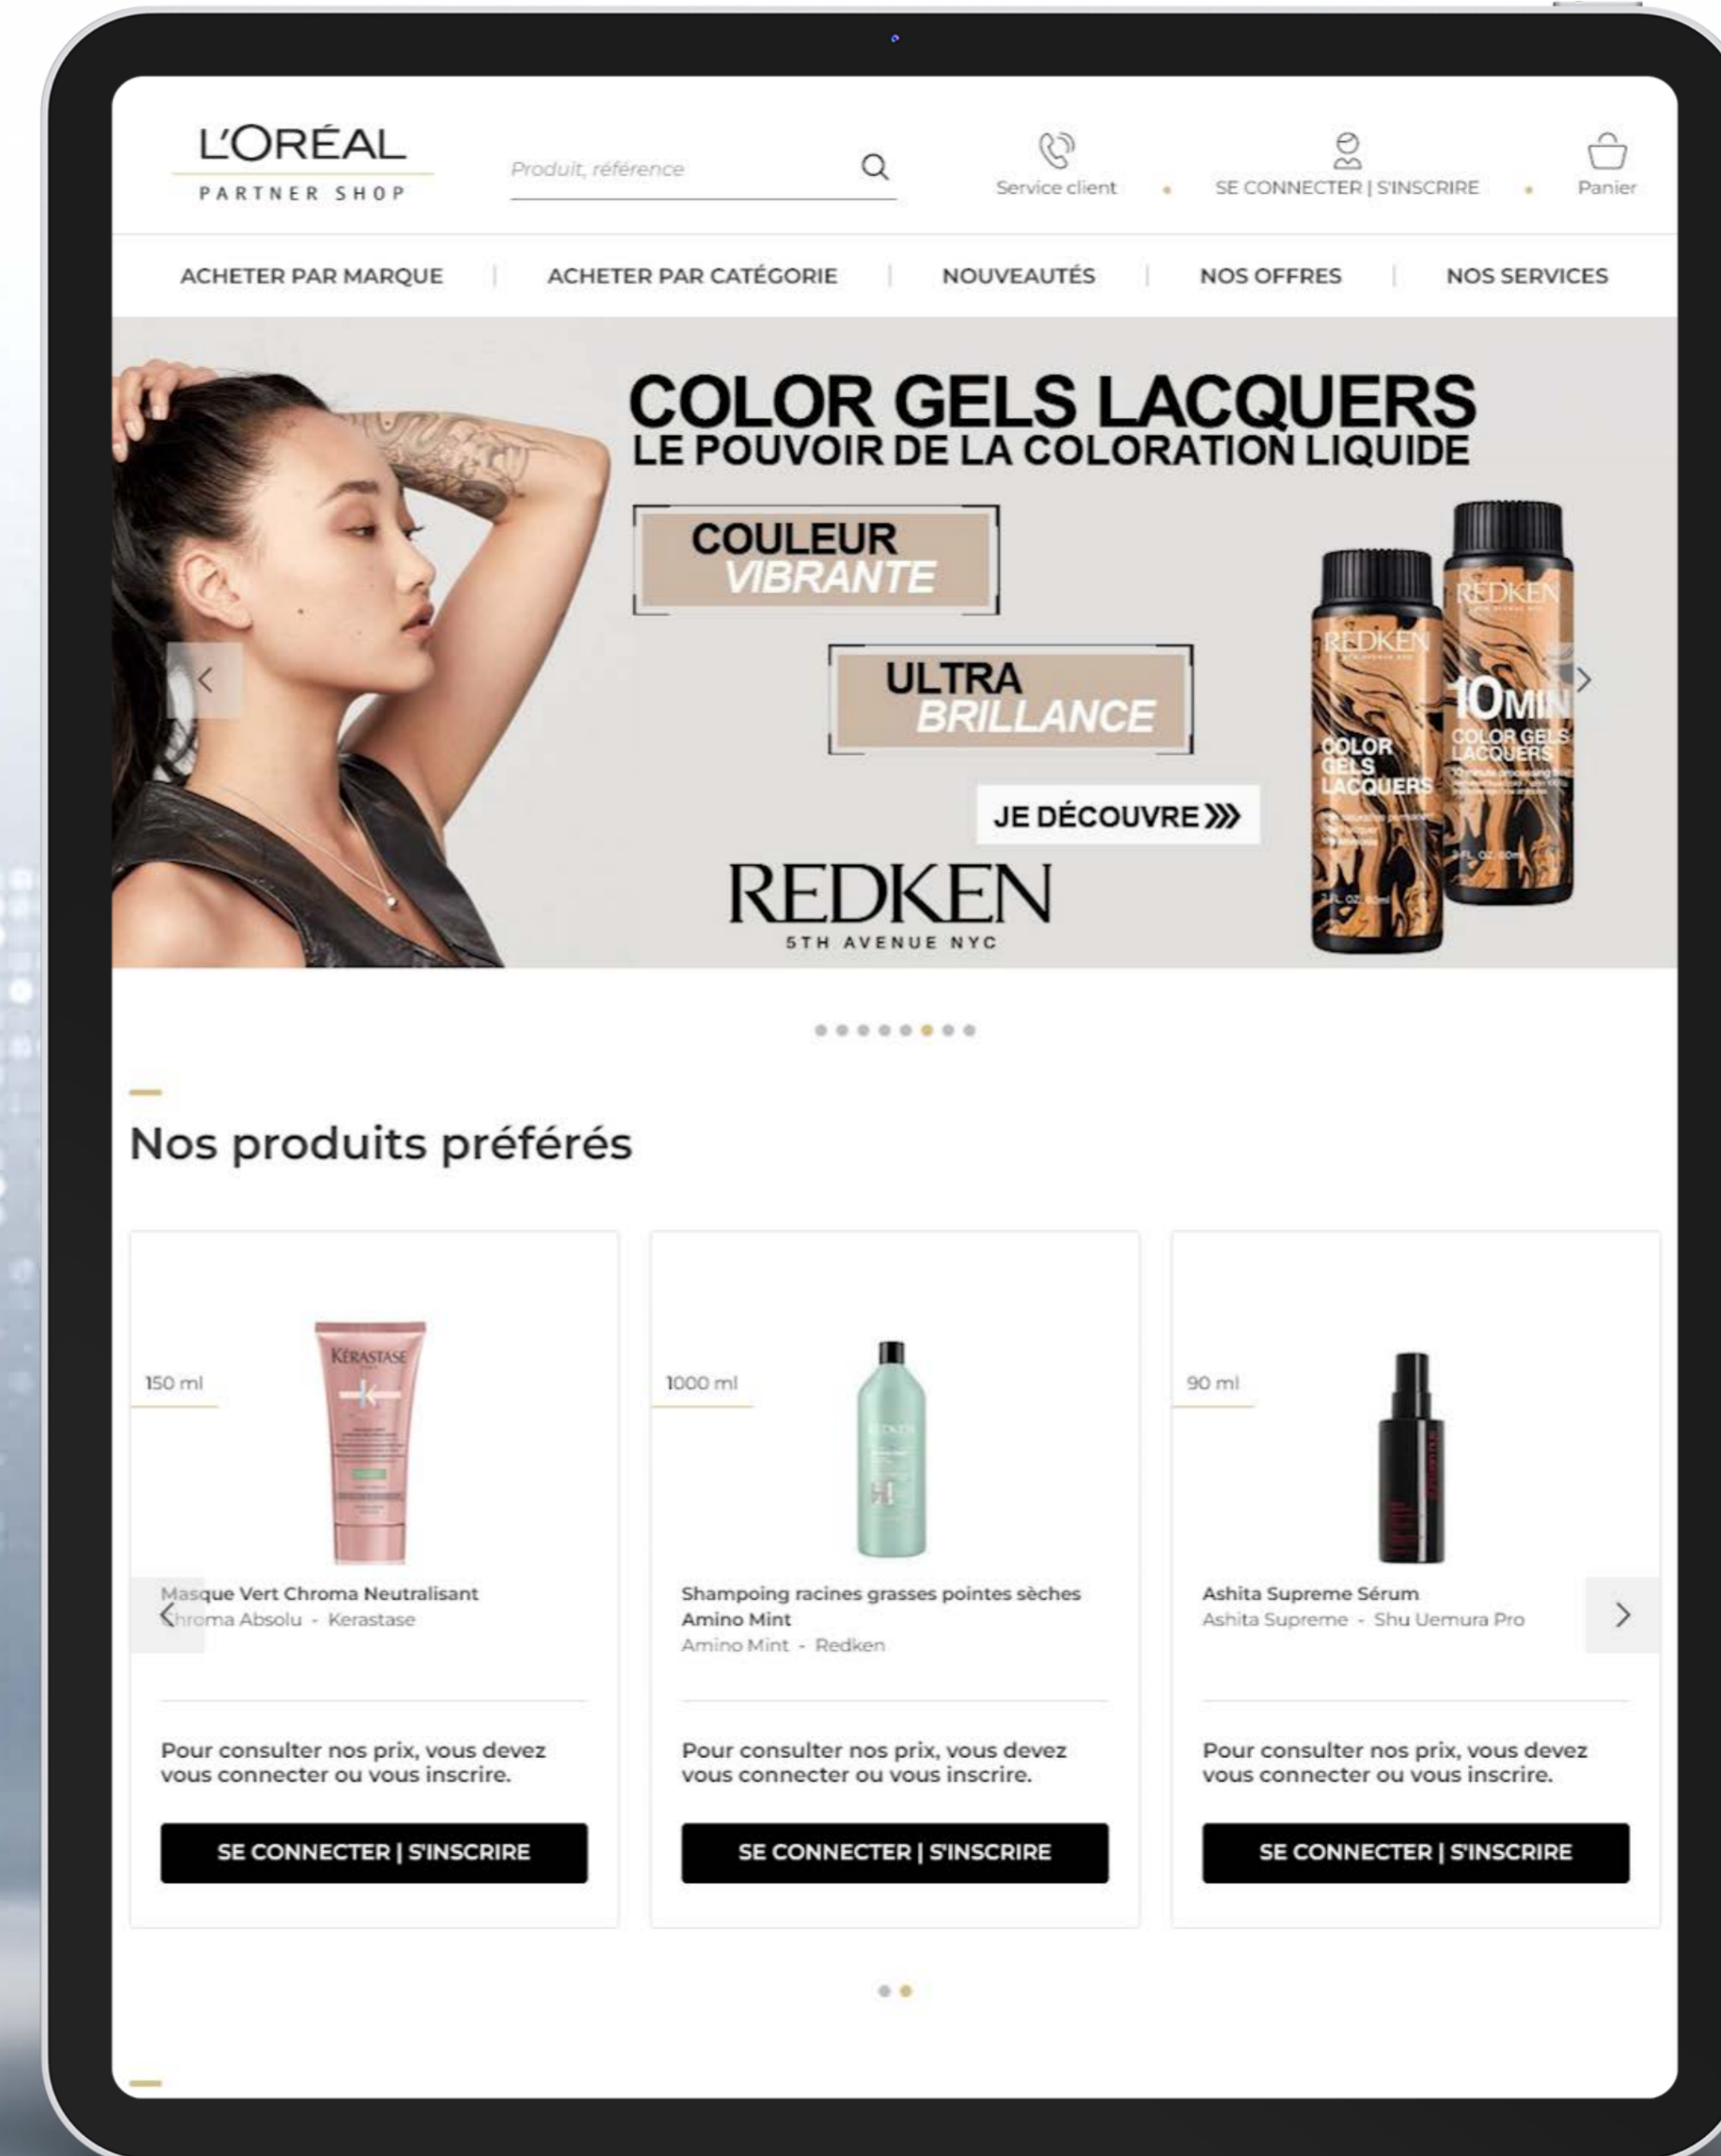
L'ORÉAL
PARTNER SHOP

Produit, référence

Service client

SE CONNECTER | S'INSCRIRE

Panier

ACHETER PAR MARQUE | ACHETER PAR CATÉGORIE | NOUVEAUTÉS | NOS OFFRES | NOS SERVICES

COLOR GELS LACQUERS
LE POUVOIR DE LA COLORATION LIQUIDE

COULEUR VIBRANTE

ULTRA BRILLANCE

JE DÉCOUVRE

REDKEN
5TH AVENUE NYC

REDKEN
COLOR GELS LACQUERS

REDKEN
10MIN
COLOR GELS LACQUERS

Nos produits préférés

150 ml
KÉRASTASE
Masque Vert Chroma Neutralisant
Chroma Absolu - Kerastase

Pour consulter nos prix, vous devez vous connecter ou vous inscrire.

SE CONNECTER | S'INSCRIRE

1000 ml
Shampoing racines grasses pointes sèches Amino Mint
Amino Mint - Redken

Pour consulter nos prix, vous devez vous connecter ou vous inscrire.

SE CONNECTER | S'INSCRIRE

90 ml
Ashita Supreme Sérum
Ashita Supreme - Shu Uemura Pro

Pour consulter nos prix, vous devez vous connecter ou vous inscrire.

SE CONNECTER | S'INSCRIRE